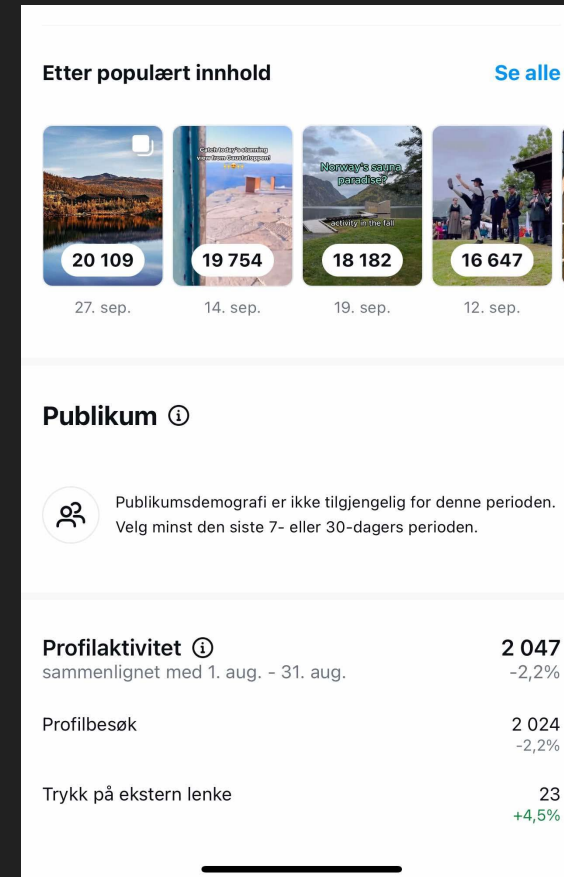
Etter populært innhold

Se alle

Catch today's stunning view from Gaustatoppen!

Norway's sauna paradise?

activity in the fall

20 109
27. sep.

19 754
14. sep.

18 182
19. sep.

16 647
12. sep.

Publikum ⓘ

Publikumsdemografi er ikke tilgjengelig for denne perioden. Velg minst den siste 7- eller 30-dagers perioden.

Profilaktivitet ⓘ
sammenlignet med 1. aug. - 31. aug.

2 047
-2,2%

Profilbesøk
2 024
-2,2%

Trykk på ekstern lenke
23
+4,5%